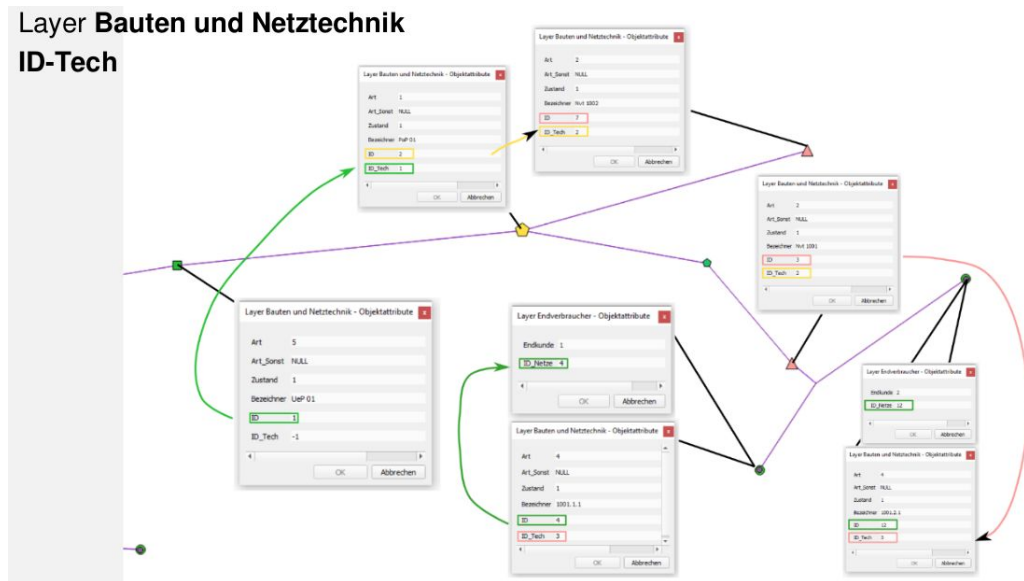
Layer **Bauten und Netztechnik**
**ID-Tech**

Layer Bauten und Netztechnik - Objektattribute
Art 1
Art_Sonst NULL
Zustand 1
Bezeichner PoP 01
ID 2
ID_Tech 1
OK Abbrechen

Layer Bauten und Netztechnik - Objektattribute
Art 2
Art_Sonst NULL
Zustand 1
Bezeichner Nvt 1002
ID 7
ID_Tech 2
OK Abbrechen

Layer Bauten und Netztechnik - Objektattribute
Art 2
Art_Sonst NULL
Zustand 1
Bezeichner Nvt 1001
ID 3
ID_Tech 2
OK Abbrechen

Layer Bauten und Netztechnik - Objektattribute
Art 5
Art_Sonst NULL
Zustand 1
Bezeichner UeP 01
ID 1
ID_Tech -1
OK Abbrechen

Layer Endverbraucher - Objektattribute
Endkunde 1
ID_Netze 4
OK Abbrechen

Layer Bauten und Netztechnik - Objektattribute
Art 4
Art_Sonst NULL
Zustand 1
Bezeichner 1001.1.1
ID 4
ID_Tech 3
OK Abbrechen

Layer Endverbraucher - Objektattribute
Endkunde 2
ID_Netze 12
OK Abbrechen

Layer Bauten und Netztechnik - Objektattribute
Art 4
Art_Sonst NULL
Zustand 1
Bezeichner 1001.2.1
ID 12
ID_Tech 3
OK Abbrechen